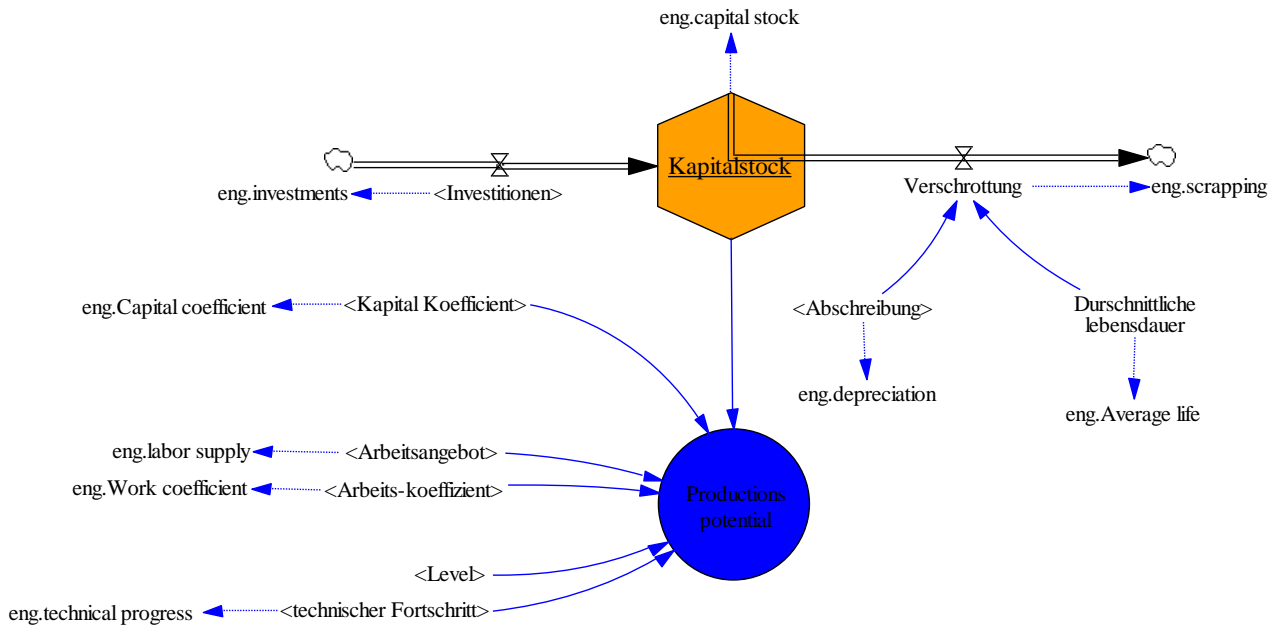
eng.capital stock

Kapitalstock

eng.investments <Investitionen>

Verschrottung eng.scrapping

eng.Capital coefficient <Kapital Koefficient>

<Abschreibung>

Durschnittliche lebensdauer

eng.depreciation

eng.Average life

eng.labor supply <Arbeitsangebot>

eng.Work coefficient <Arbeits-koeffizient>

Productions potential

<Level>

eng.technical progress <technischer Fortschritt>